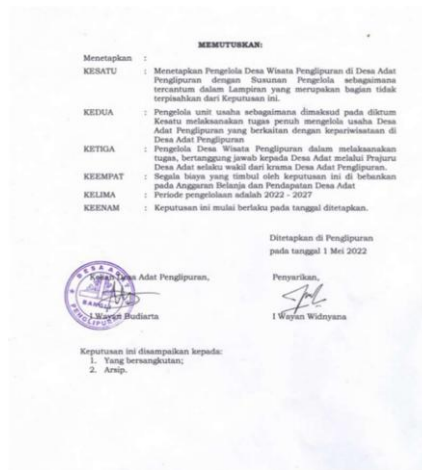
MEMUTUSKAN:

Menetapkan :

KESATU : Menetapkan Pengelola Desa Wisata Penglipuran di Desa Adat Penglipuran dengan Susunan Pengelola sebagaimana tercantum dalam Lampiran yang merupakan bagian tidak terpisahkan dari Keputusan ini.

KEDUA : Pengelola unit usaha sebagaimana dimaksud pada diktum Kesatu melaksanakan tugas penuh mengelola usaha Desa Adat Penglipuran yang berkaitan dengan kepariwisataan di Desa Adat Penglipuran

KETIGA : Pengelola Desa Wisata Penglipuran dalam melaksanakan tugas, bertanggung jawab kepada Desa Adat melalui Prajuru Desa Adat selaku wakil dari krama Desa Adat Penglipuran.

KEEMPAT : Segala biaya yang timbul oleh keputusan ini di bebankan pada Anggaran Belanja dan Pendapatan Desa Adat

KELIMA : Periode pengelolaan adalah 2022 - 2027

KEENAM : Keputusan ini mulai berlaku pada tanggal ditetapkan.

Ditetapkan di Penglipuran
pada tanggal 1 Mei 2022

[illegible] Adat Penglipuran,

Penyarikan,

I Wayan Budiarta

I Wayan Widnyana

DESA ADAT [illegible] PENGLIPURAN

Keputusan ini disampaikan kepada:
1. Yang bersangkutan;
2. Arsip.